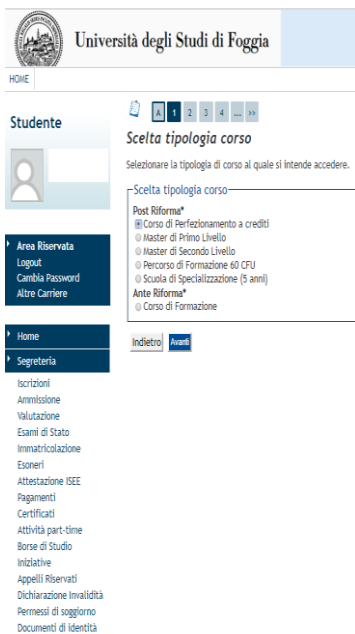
Università degli Studi di Foggia

HOME

Studente

Area Riservata
Logout
Cambia Password
Altre Carriere

Home
Segreteria
Iscrizioni
Ammissione
Valutazione
Esami di Stato
Immatricolazione
Esoneri
Attestazione ISEE
Pagamenti
Certificati
Attività part-time
Borse di Studio
Iniziative
Appelli Riservati
Dichiarazione Invalidità
Permessi di soggiorno
Documenti di identità

A 1 2 3 4 ... >>

Scelta tipologia corso

Selezionare la tipologia di corso al quale si intende accedere.

Scelta tipologia corso
Post Riforma*
Corso di Perfezionamento a crediti
Master di Primo Livello
Master di Secondo Livello
Percorso di Formazione 60 CFU
Scuola di Specializzazione (5 anni)
Ante Riforma*
Corso di Formazione

Indietro Avanti